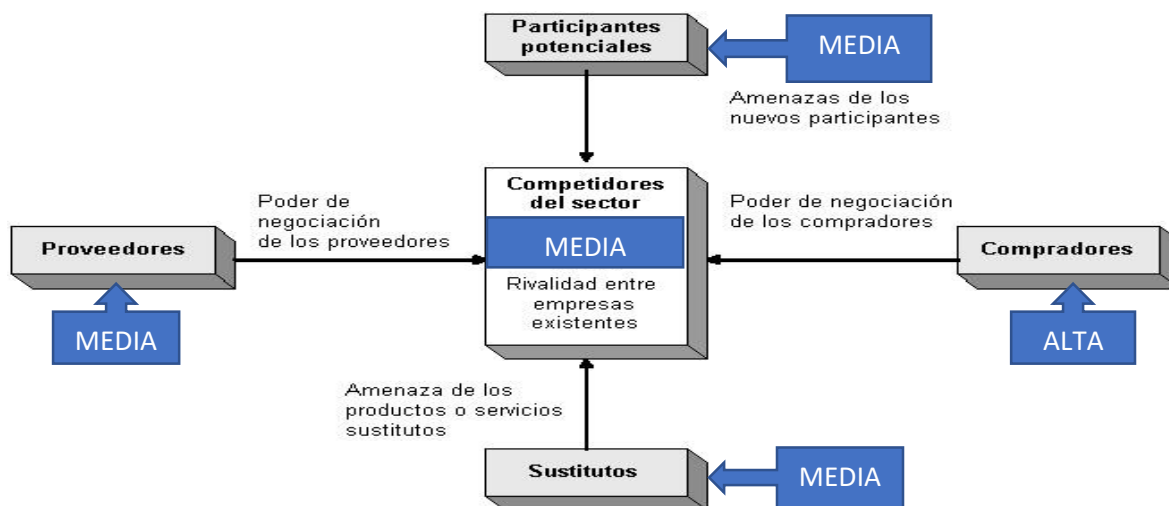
Participantes potenciales

MEDIA

Amenazas de los nuevos participantes

Poder de negociación de los proveedores

Proveedores

MEDIA

Competidores del sector

MEDIA

Rivalidad entre empresas existentes

Poder de negociación de los compradores

Compradores

ALTA

Amenaza de los productos o servicios sustitutos

Sustitutos

MEDIA